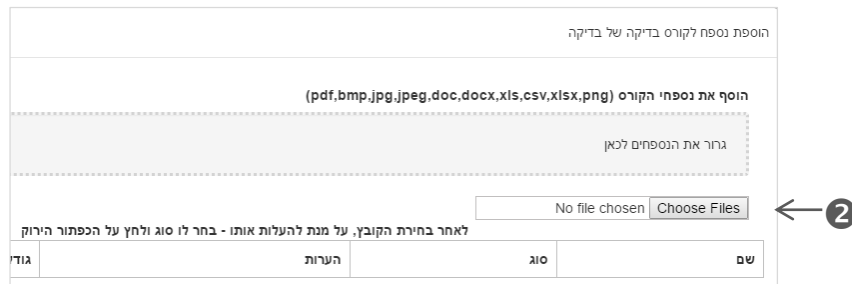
הוספת נספח לקורס בדיקה של בדיקה

הוסף את נספחי הקורס (pdf,bmp.jpg,jpeg,doc,docx,xls,csv,xlsx,png)

גרור את הנספחים לכאן

Choose Files No file chosen

2

לאחר בחירת הקובץ, על מנת להעלות אותו - בחר לו סוג ולחץ על הכפתור הירוק

| שם | סוג | הערות | גוד |
|---|---|---|---|